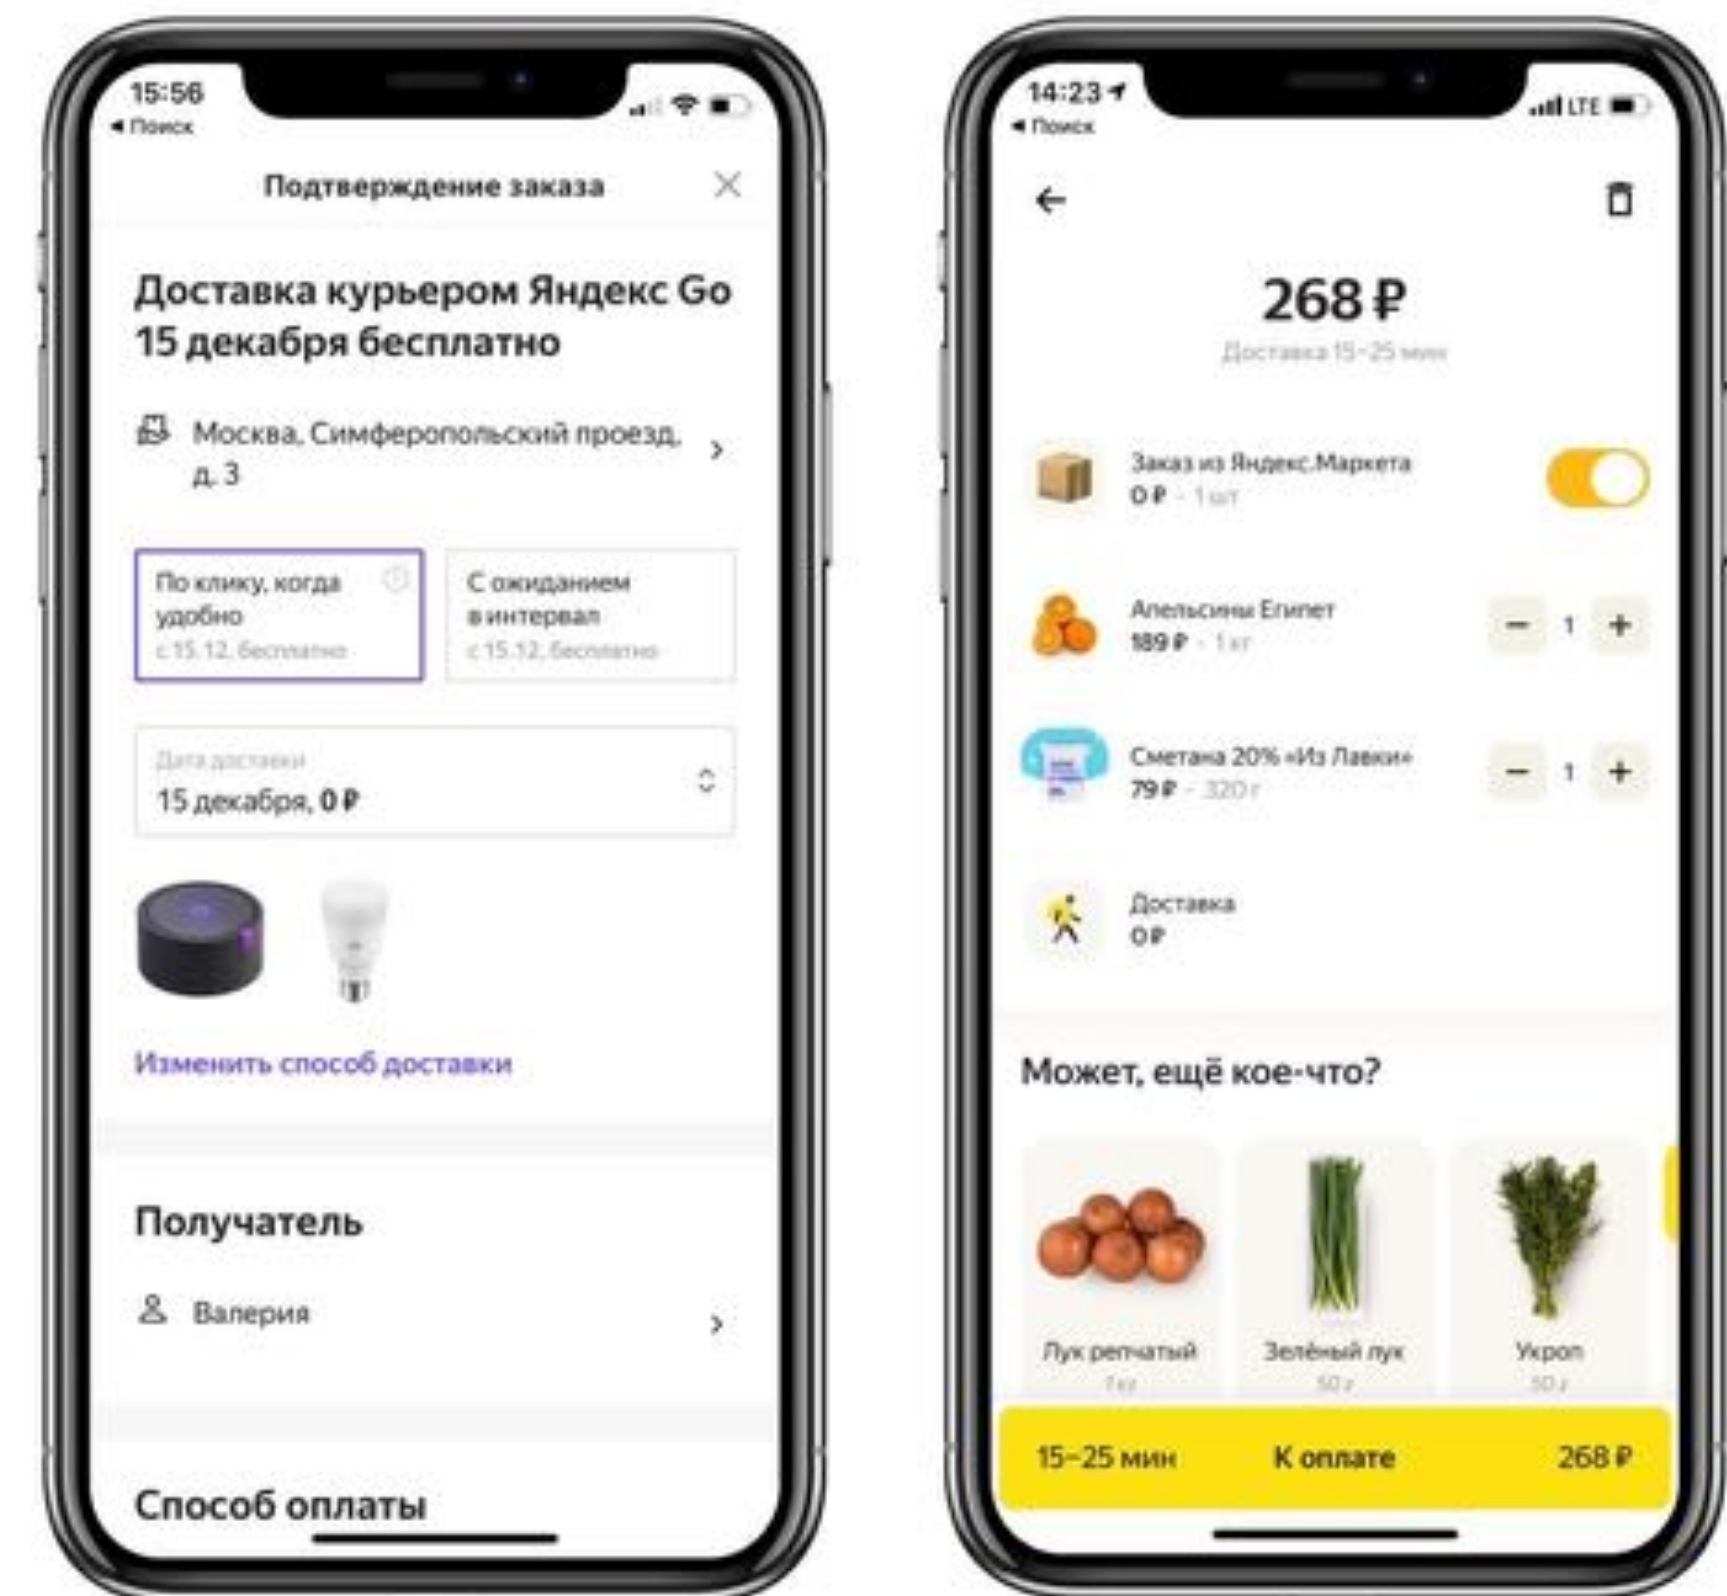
15:56
◂ Поиск

Подтверждение заказа

Доставка курьером Яндекс Go 15 декабря бесплатно

Москва, Симферопольский проезд, д. 3

По клику, когда удобно
с 15.12, бесплатно

С ожиданием в интервал
с 15.12, бесплатно

Дата доставки
15 декабря, 0 ₽

Изменить способ доставки

Получатель

Валерия

Способ оплаты

14:23
◂ Поиск
LTE

268 ₽
Доставка 15–25 мин

Заказ из Яндекс.Маркета
0 ₽ · 1 шт

Апельсины Египет
189 ₽ · 1 кг
1

Сметана 20% «Из Лавки»
79 ₽ · 320 г
1

Доставка
0 ₽

Может, ещё кое-что?

Лук репчатый
1 кг

Зелёный лук
50 г

Укроп
50 г

15–25 мин
К оплате
268 ₽